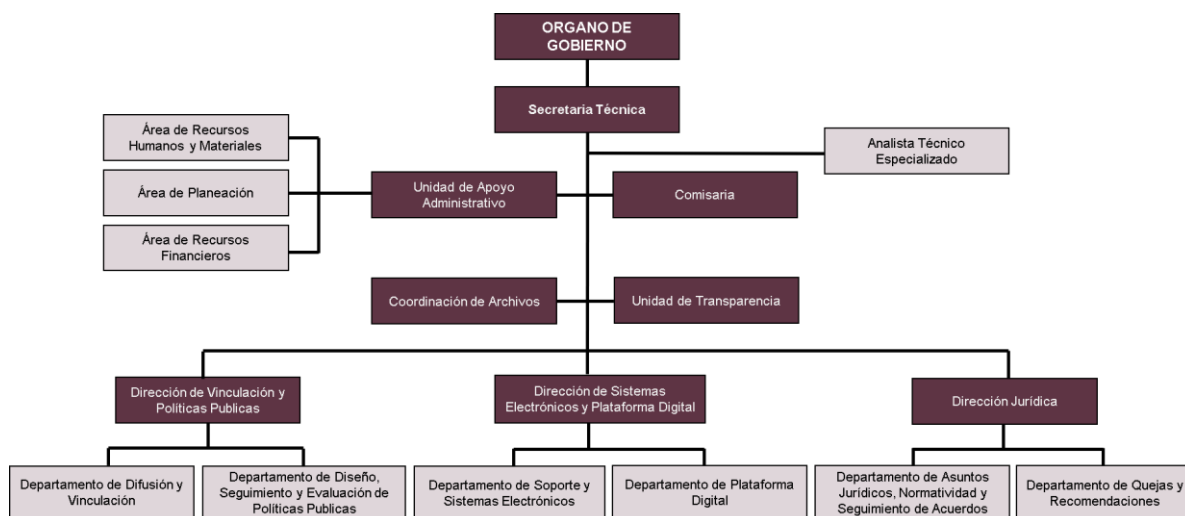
ORGANO DE GOBIERNO

Secretaria Técnica

Área de Recursos Humanos y Materiales

Área de Planeación

Área de Recursos Financieros

Unidad de Apoyo Administrativo

Comisaria

Analista Técnico Especializado

Coordinación de Archivos

Unidad de Transparencia

Dirección de Vinculación y Políticas Publicas

Dirección de Sistemas Electrónicos y Plataforma Digital

Dirección Jurídica

Departamento de Difusión y Vinculación

Departamento de Diseño, Seguimiento y Evaluación de Políticas Publicas

Departamento de Soporte y Sistemas Electrónicos

Departamento de Plataforma Digital

Departamento de Asuntos Jurídicos, Normatividad y Seguimiento de Acuerdos

Departamento de Quejas y Recomendaciones